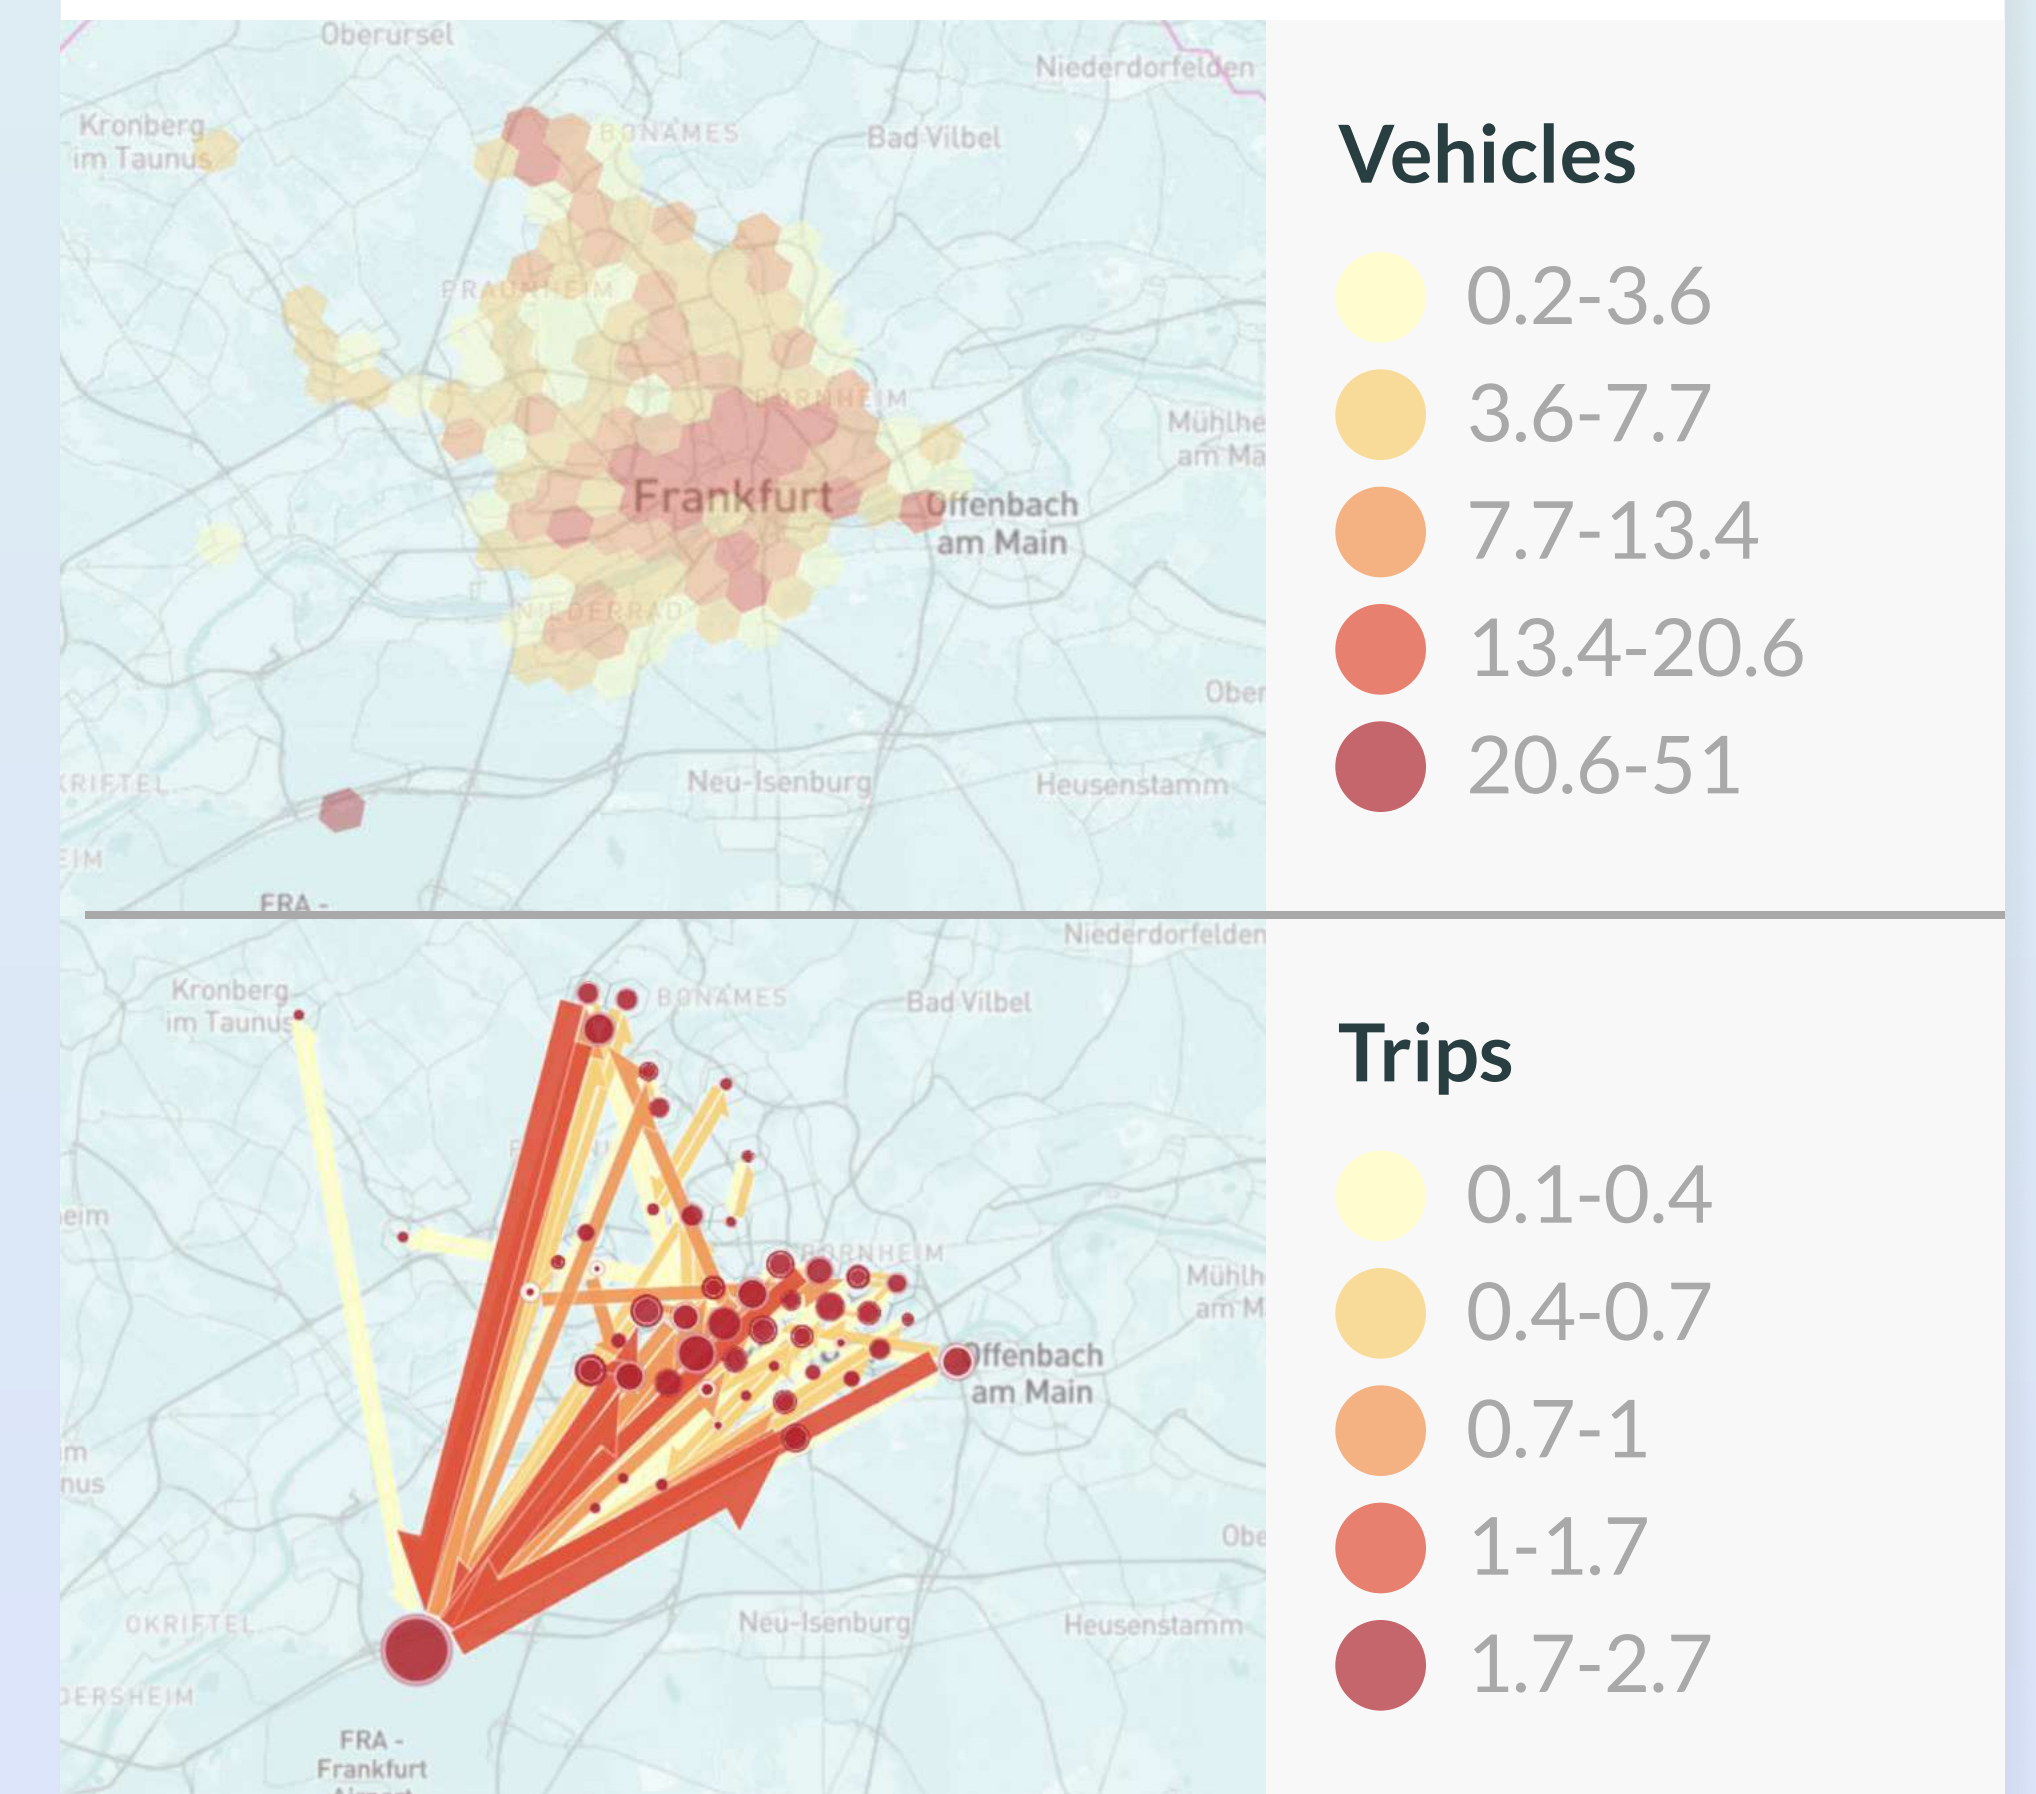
Oberursel
Niederdorfelden
Kronberg im Taunus
BONAMES
Bad Vilbel
PRAUNHEIM
BORNHEIM
Mühlheim am Main
Frankfurt
Offenbach am Main
NIEDERRAD
Ober
KRIFTEL
Neu-Isenburg
Heusenstamm
EIM
FRA -

Vehicles
0.2-3.6
3.6-7.7
7.7-13.4
13.4-20.6
20.6-51

Niederdorfelden
Kronberg im Taunus
BONAMES
Bad Vilbel
eim
BORNHEIM
Mühlh am M
Offenbach am Main
m nus
Obe
OKRIFTEL
Neu-Isenburg
Heusenstamm
DERSHEIM
FRA - Frankfurt

Trips
0.1-0.4
0.4-0.7
0.7-1
1-1.7
1.7-2.7